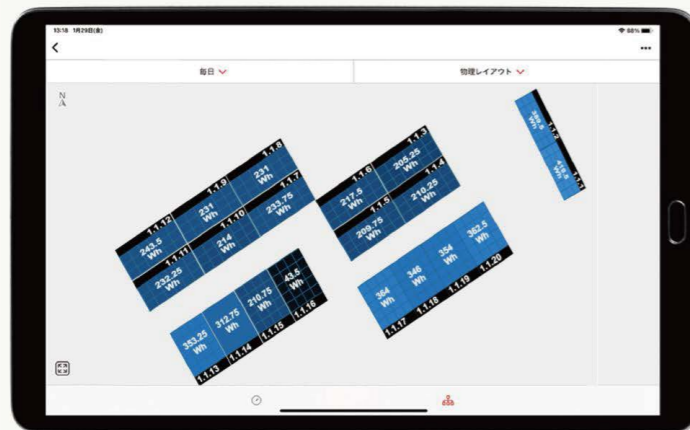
13:18 1月29日(金)

68%

<

...

毎日

物理レイアウト

N

1.1.8
1.1.9
231 Wh
231 Wh
1.1.7
1.1.12
1.1.10
233.75 Wh
243.5 Wh
214 Wh
1.1.11
232.25 Wh

1.1.3
1.1.6
205.25 Wh
217.5 Wh
1.1.4
1.1.5
210.25 Wh
209.75 Wh

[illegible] Wh
1.1.2
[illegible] Wh
1.1.1

43.5 Wh
210.75 Wh
312.75 Wh
353.25 Wh
1.1.16
1.1.15
1.1.14
1.1.13

362.5 Wh
354 Wh
346 Wh
364 Wh
1.1.20
1.1.19
1.1.18
1.1.17